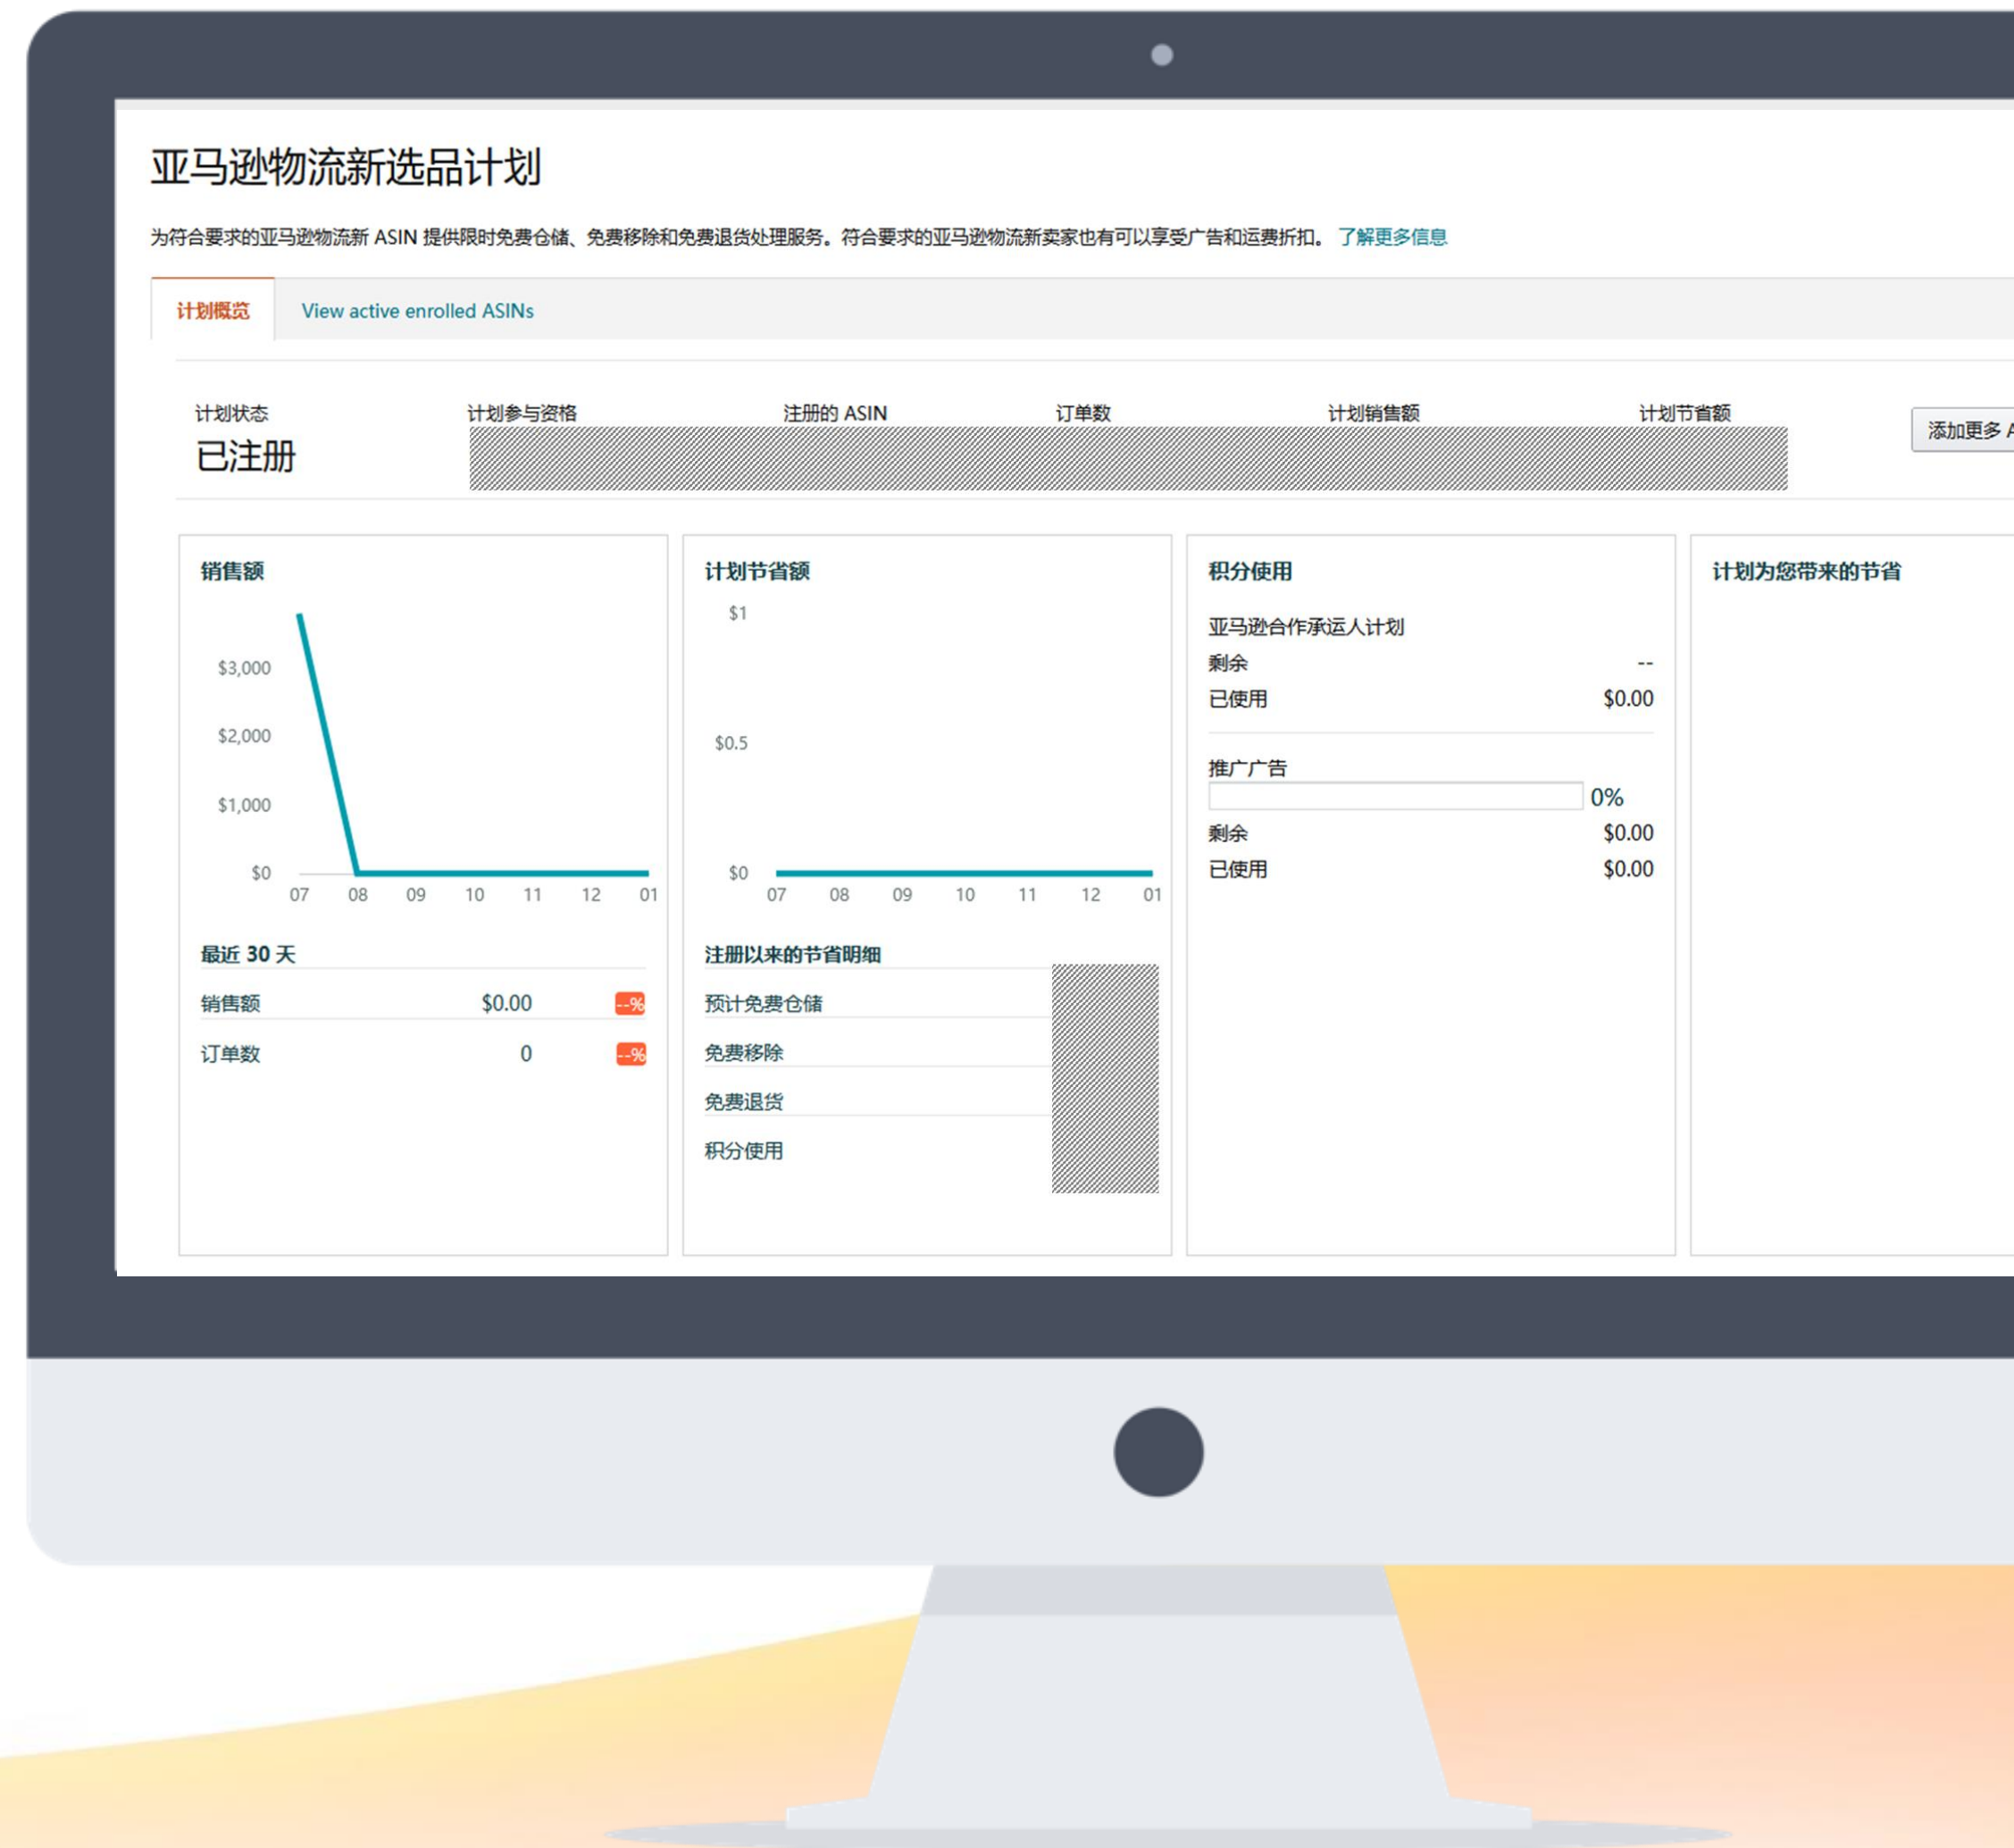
亚马逊物流新选品计划

为符合要求的亚马逊物流新 ASIN 提供限时免费仓储、免费移除和免费退货处理服务。符合要求的亚马逊物流新卖家也有可以享受广告和运费折扣。了解更多信息

计划概览 View active enrolled ASINs

计划状态
已注册

计划参与资格 注册的 ASIN 订单数 计划销售额 计划节省额

添加更多 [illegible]

销售额

$3,000
$2,000
$1,000
$0
07 08 09 10 11 12 01

最近 30 天

| | | |
|---|---|---|
| 销售额 | $0.00 | --% |
| 订单数 | 0 | --% |

计划节省额

$1
$0.5
$0
07 08 09 10 11 12 01

注册以来的节省明细

预计免费仓储
免费移除
免费退货
积分使用

积分使用

亚马逊合作承运人计划

| | |
|---|---|
| 剩余 | -- |
| 已使用 | $0.00 |

推广广告
0%

| | |
|---|---|
| 剩余 | $0.00 |
| 已使用 | $0.00 |

计划为您带来的节省